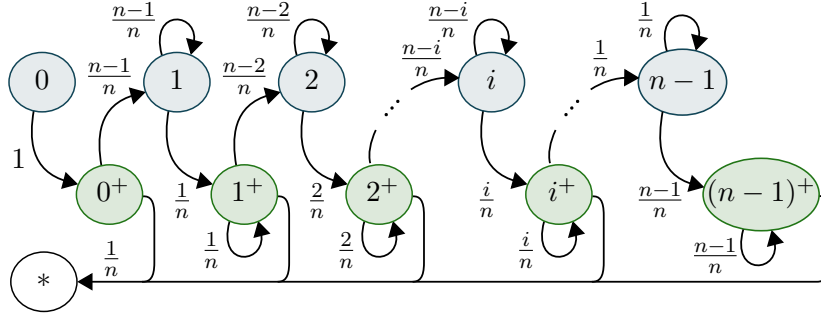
$\frac{n-1}{n}$ $\frac{n-2}{n}$ $\frac{n-i}{n}$ $\frac{1}{n}$

$0$ $\frac{n-1}{n}$ $1$ $\frac{n-2}{n}$ $2$ $\cdots$ $\frac{n-i}{n}$ $i$ $\cdots$ $\frac{1}{n}$ $n-1$

$1$

$0^+$ $\frac{1}{n}$ $1^+$ $\frac{2}{n}$ $2^+$ $\frac{i}{n}$ $i^+$ $\frac{n-1}{n}$ $(n-1)^+$

$\frac{1}{n}$ $\frac{2}{n}$ $\frac{i}{n}$ $\frac{n-1}{n}$

$\frac{1}{n}$

$*$